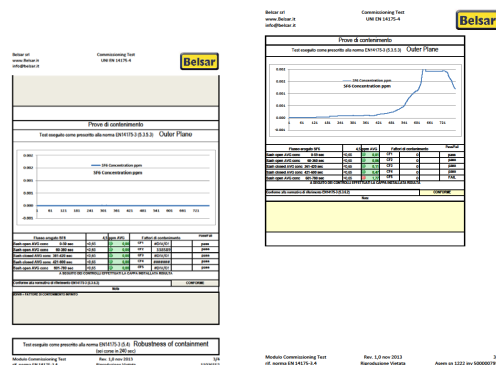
Belsar srl
www.Belsar.it
info@belsar.it

Commissioning Test
UNI EN 14175-4

Belsar

Prove di contenimento

Test eseguito come prescritto alla norma EN14175-3 (5.3.5.3) Outer Plane

— SF6 Concentration ppm
SF6 Concentration ppm

| Flusso gas SF6 | 4,5 lpm AVG | | Fattori di contenimento | | Pass/Fail |
|---|---|---|---|---|---|
| Sash open AVG conc | 0.00 | | | | pass |
| Sash open AVG conc | 0.00 | | | | pass |
| Sash closed AVG conc | 0.00 | | | | pass |
| Sash closed AVG conc | 0.00 | | | | pass |
| Sash open AVG conc | 0.00 | | | | pass |

Conforme alla normativa di riferimento EN14175 (5.3.5.3) CONFORME

Note

Test eseguito come prescritto alla norma EN14175-3 (5.4) Robustness of containment (asi come in 240 sec)

Modulo Commissioning Test
rif. norma EN 14175-4
Rev. 1,0 nov 2013
Riproduzione Vietata
1/4

Belsar srl
www.Belsar.it
info@belsar.it

Commissioning Test
UNI EN 14175-4

Belsar

Prove di contenimento

Test eseguito come prescritto alla norma EN14175-3 (5.3.5.3) Outer Plane

— SF6 Concentration ppm
SF6 Concentration ppm

| Flusso gas SF6 | 4,5 lpm AVG | | Fattori di contenimento | | Pass/Fail |
|---|---|---|---|---|---|
| Sash open AVG conc | | | CFY | 0 | pass |
| Sash open AVG conc | | | CFY | 0 | pass |
| Sash closed AVG conc | | | CFY | 0 | pass |
| Sash closed AVG conc | | | CFY | 0 | pass |
| Sash open AVG conc | | | CFY | 0 | FAIL |

Conforme alla normativa di riferimento EN14175 (5.3.5.3) CONFORME

Note

Modulo Commissioning Test
rif. norma EN 14175-4
Rev. 1,0 nov 2013
Riproduzione Vietata
3
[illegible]